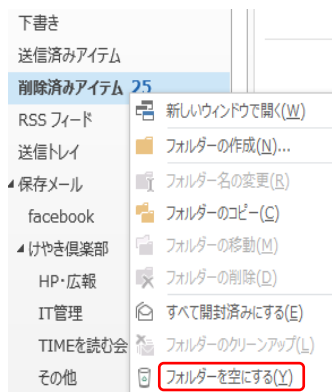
下書き
送信済みアイテム
削除済みアイテム 25
RSS フィード
送信トレイ
◢保存メール
facebook
◢けやき倶楽部
HP·広報
IT管理
TIMEを読む会
その他

新しいウィンドウで開く(W)
フォルダーの作成(N)...
フォルダー名の変更(R)
フォルダーのコピー(C)
フォルダーの移動(M)
フォルダーの削除(D)
すべて開封済みにする(E)
フォルダーのクリーンアップ(L)
フォルダーを空にする(Y)